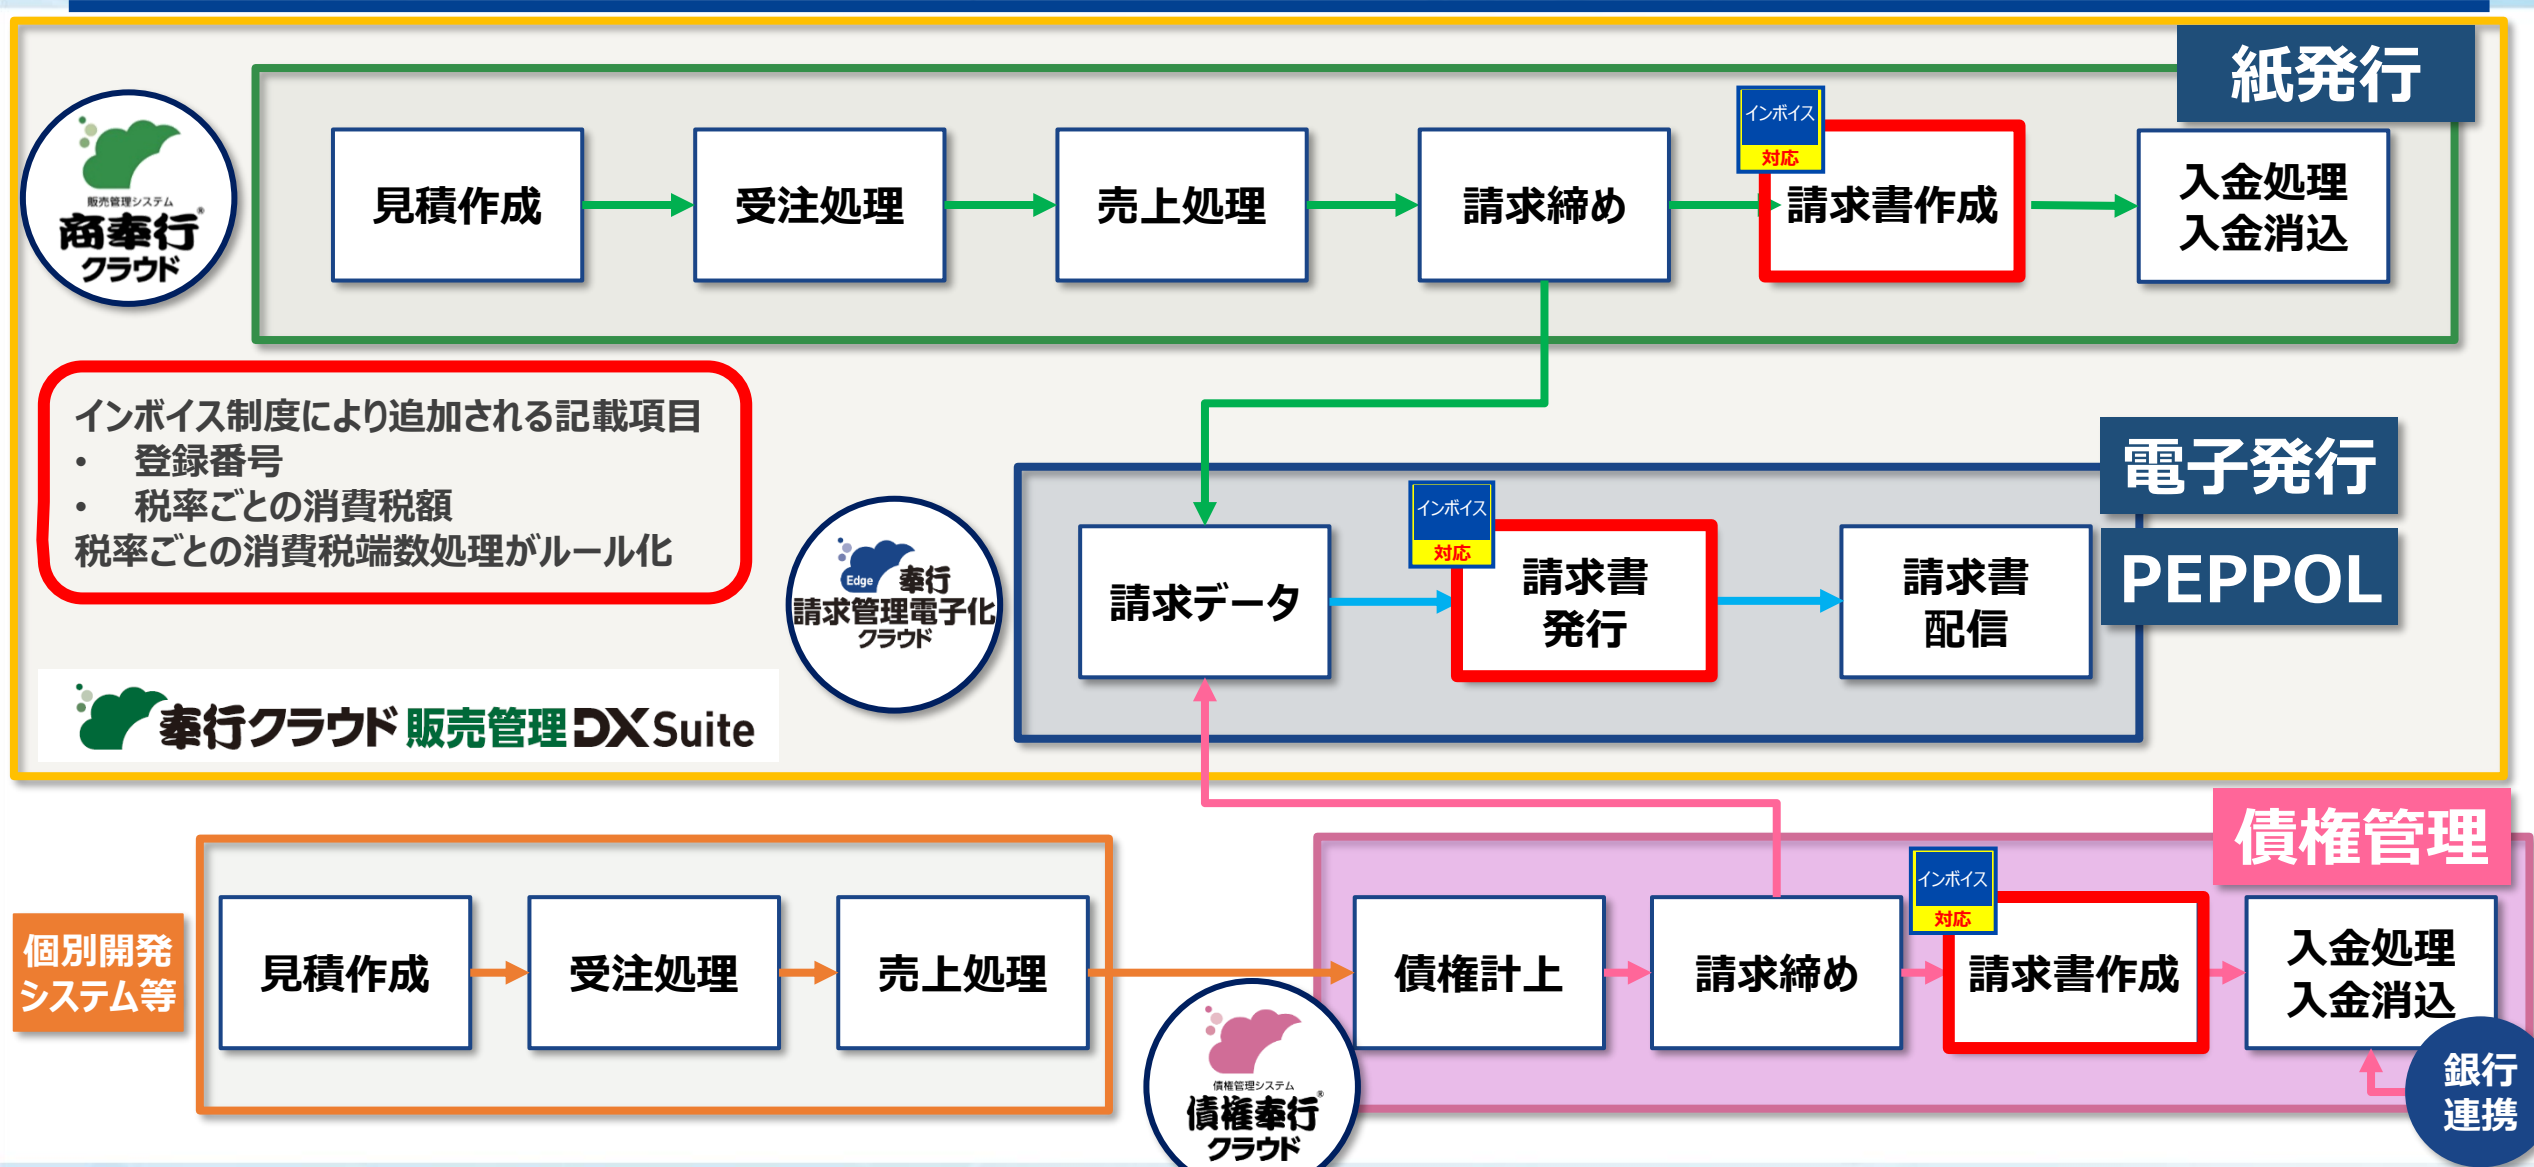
紙発行

販売管理システム
商奉行
クラウド

見積作成
受注処理
売上処理
請求締め
インボイス
対応
請求書作成
入金処理
入金消込

インボイス制度により追加される記載項目
• 登録番号
• 税率ごとの消費税額
税率ごとの消費税端数処理がルール化

電子発行

Edge 奉行
請求管理電子化
クラウド

請求データ
インボイス
対応
請求書
発行
請求書
配信

PEPPOL

奉行クラウド 販売管理 DX Suite

債権管理

個別開発
システム等

見積作成
受注処理
売上処理

債権計上
請求締め
インボイス
対応
請求書作成
入金処理
入金消込

債権管理システム
債権奉行
クラウド

銀行
連携